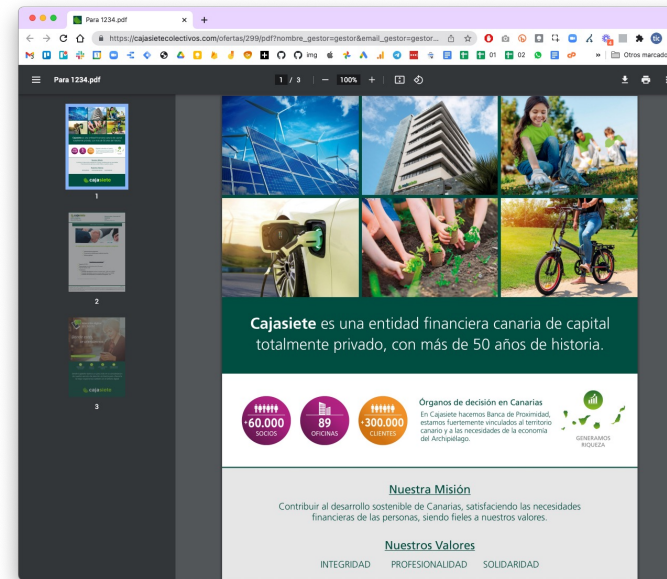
Para 1234.pdf

https://cajasietecolectivos.com/ofertas/299/pdf?nombre_gestor=gestor&email_gestor=gestor...

img 01 02 Otros marcado

Para 1234.pdf 1 / 3 — 100% +

1

2

3

**Cajasiete** es una entidad financiera canaria de capital totalmente privado, con más de 50 años de historia.

+60.000 SOCIOS

89 OFICINAS

+300.000 CLIENTES

Órganos de decisión en Canarias

En Cajasiete hacemos Banca de Proximidad, estamos fuertemente vinculados al territorio canario y a las necesidades de la economía del Archipiélago.

GENERAMOS RIQUEZA

Nuestra Misión

Contribuir al desarrollo sostenible de Canarias, satisfaciendo las necesidades financieras de las personas, siendo fieles a nuestros valores.

Nuestros Valores

INTEGRIDAD PROFESIONALIDAD SOLIDARIDAD